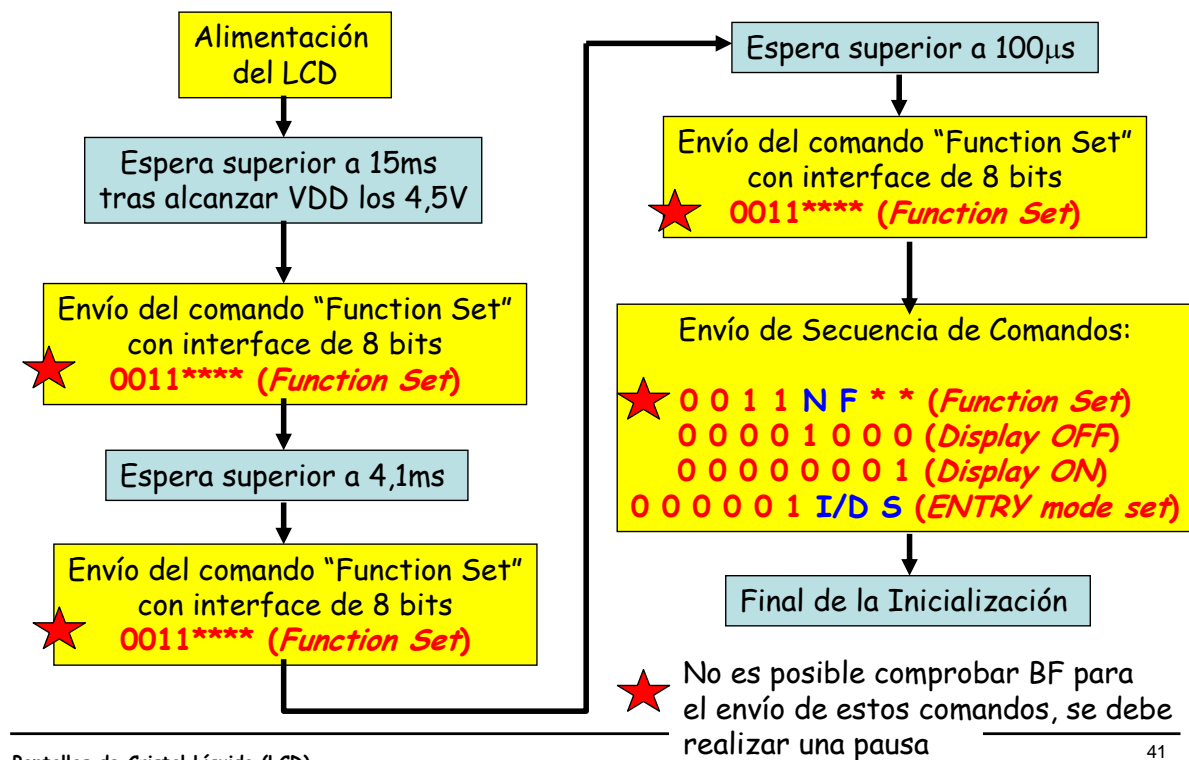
Alimentación del LCD

Espera superior a 15ms tras alcanzar VDD los 4,5V

Envío del comando "Function Set" con interface de 8 bits
0011**** (Function Set)

Espera superior a 4,1ms

Envío del comando "Function Set" con interface de 8 bits
0011**** (Function Set)

Espera superior a 100μs

Envío del comando "Function Set" con interface de 8 bits
0011**** (Function Set)

Envío de Secuencia de Comandos:

0 0 1 1 N F * * (Function Set)
0 0 0 0 1 0 0 0 (Display OFF)
0 0 0 0 0 0 0 1 (Display ON)
0 0 0 0 0 1 I/D S (ENTRY mode set)

Final de la Inicialización

No es posible comprobar BF para el envío de estos comandos, se debe realizar una pausa

Pantallas de Cristal Líquido (LCD)

41